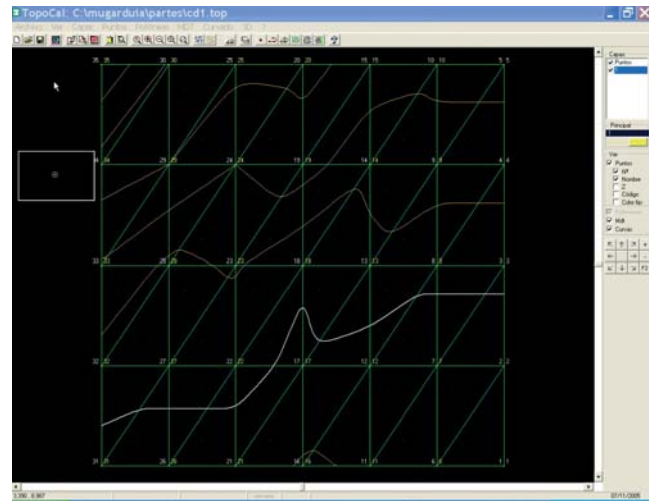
TopoCal: C:\mugardula\partes\cd1.top

Archivo Ver Capas Puntos Triangular MDT Curvado 3D ?

35 35
30 30
25 25
20 20
15 15
10 10
5 5
34 34
29 29
24 24
19 19
14 14
9 9
4 4
33 33
28 28
23 23
18 18
13 13
8 8
3 3
32 32
27 27
22 22
17 17
12 12
7 7
2 2
31 31
26 26
21 21
16 16
11 11
6 6
1 1

Capas
Puntos

Principal

Ver
Puntos
Nº
Nombre
Z
Código
Color fijo
Malla
Curvas

1390 , 8.967
07/11/2005